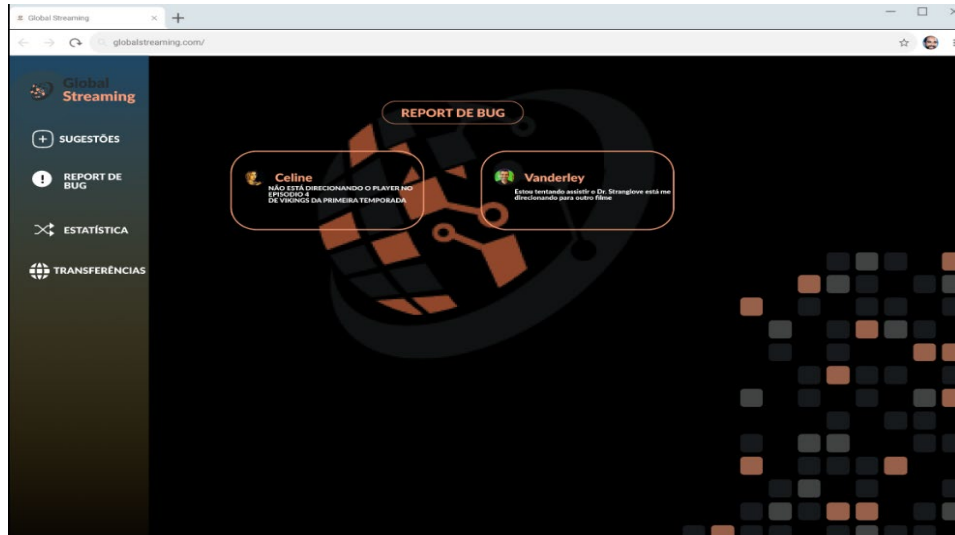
Global Streaming
globalstreaming.com/

Global Streaming

SUGESTÕES

REPORT DE BUG

ESTATÍSTICA

TRANSFERÊNCIAS

REPORT DE BUG

Celine
NÃO ESTÁ DIRECIONANDO O PLAYER NO EPISODIO 4 DE VIKINGS DA PRIMEIRA TEMPORADA

Vanderley
Estou tentando assistir o Dr. Strangilove está me direcionando para outro filme